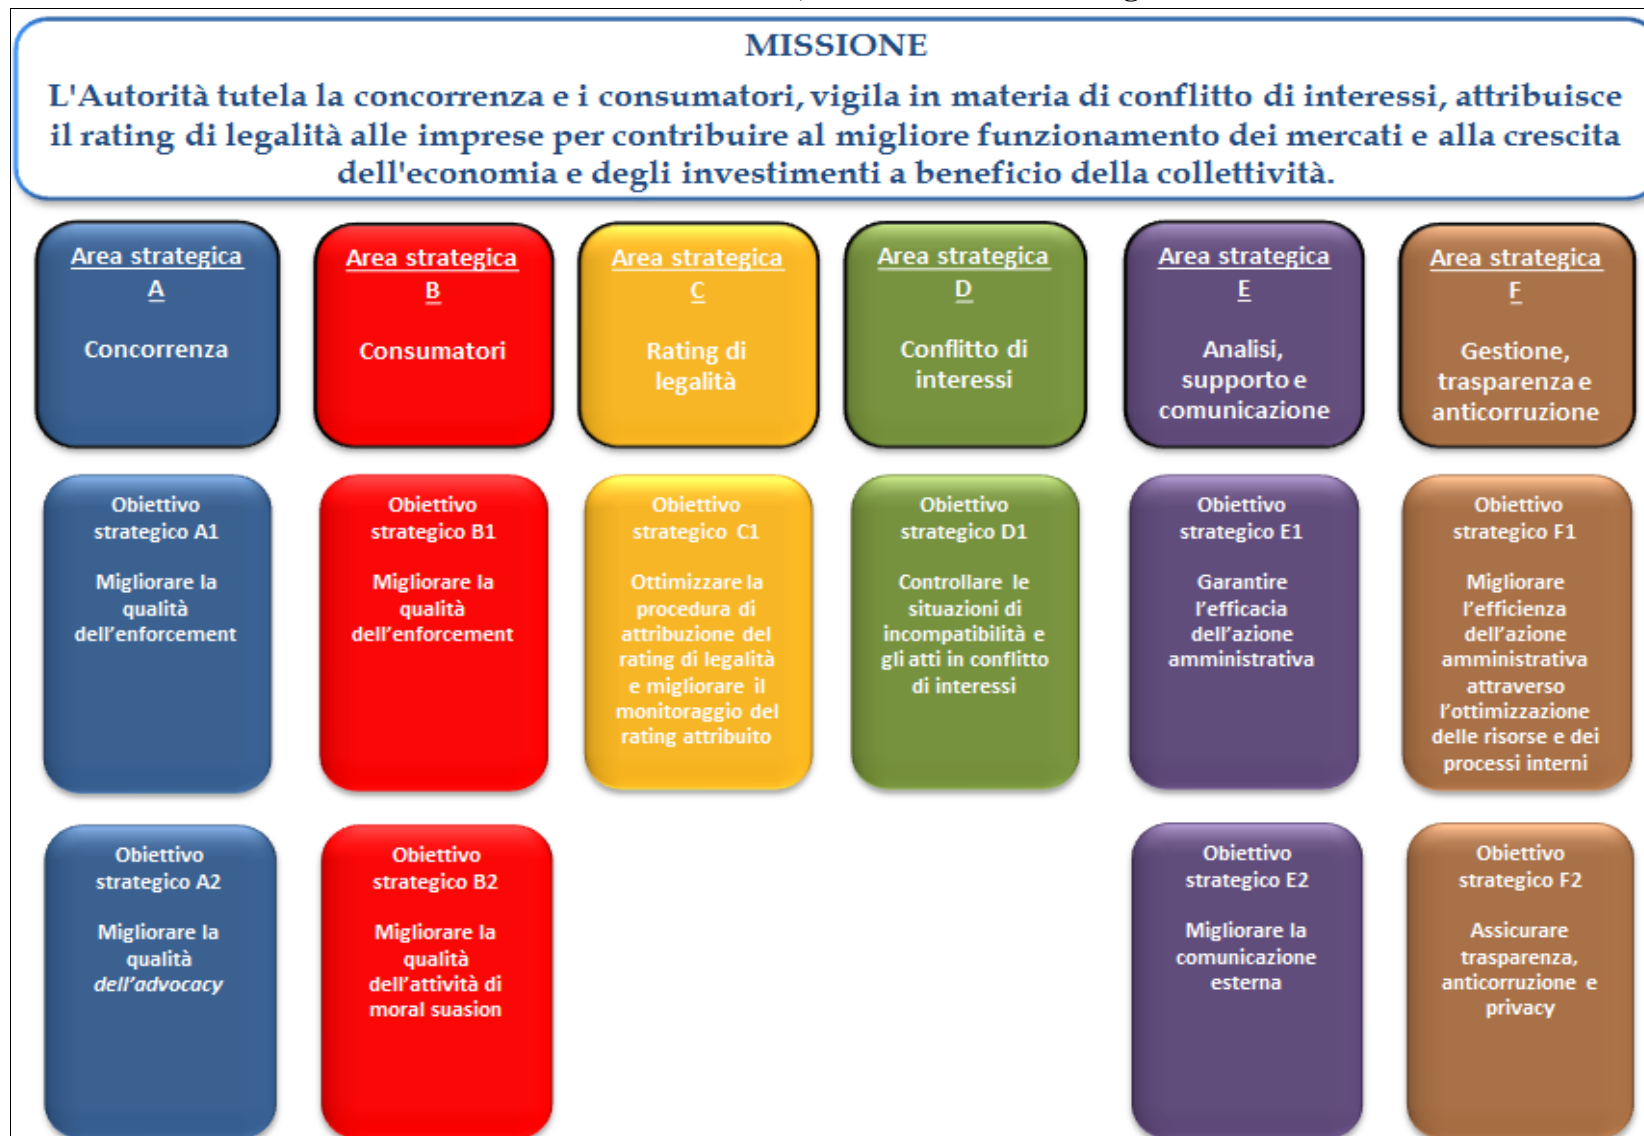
MISSIONE

L'Autorità tutela la concorrenza e i consumatori, vigila in materia di conflitto di interessi, attribuisce il rating di legalità alle imprese per contribuire al migliore funzionamento dei mercati e alla crescita dell'economia e degli investimenti a beneficio della collettività.

Area strategica A

Concorrenza

Area strategica B

Consumatori

Area strategica C

Rating di legalità

Area strategica D

Conflitto di interessi

Area strategica E

Analisi, supporto e comunicazione

Area strategica F

Gestione, trasparenza e anticorruzione

Obiettivo strategico A1

Migliorare la qualità dell'enforcement

Obiettivo strategico B1

Migliorare la qualità dell'enforcement

Obiettivo strategico C1

Ottimizzare la procedura di attribuzione del rating di legalità e migliorare il monitoraggio del rating attribuito

Obiettivo strategico D1

Controllare le situazioni di incompatibilità e gli atti in conflitto di interessi

Obiettivo strategico E1

Garantire l'efficacia dell'azione amministrativa

Obiettivo strategico F1

Migliorare l'efficienza dell'azione amministrativa attraverso l'ottimizzazione delle risorse e dei processi interni

Obiettivo strategico A2

Migliorare la qualità dell'advocacy

Obiettivo strategico B2

Migliorare la qualità dell'attività di moral suasion

Obiettivo strategico E2

Migliorare la comunicazione esterna

Obiettivo strategico F2

Assicurare trasparenza, anticorruzione e privacy